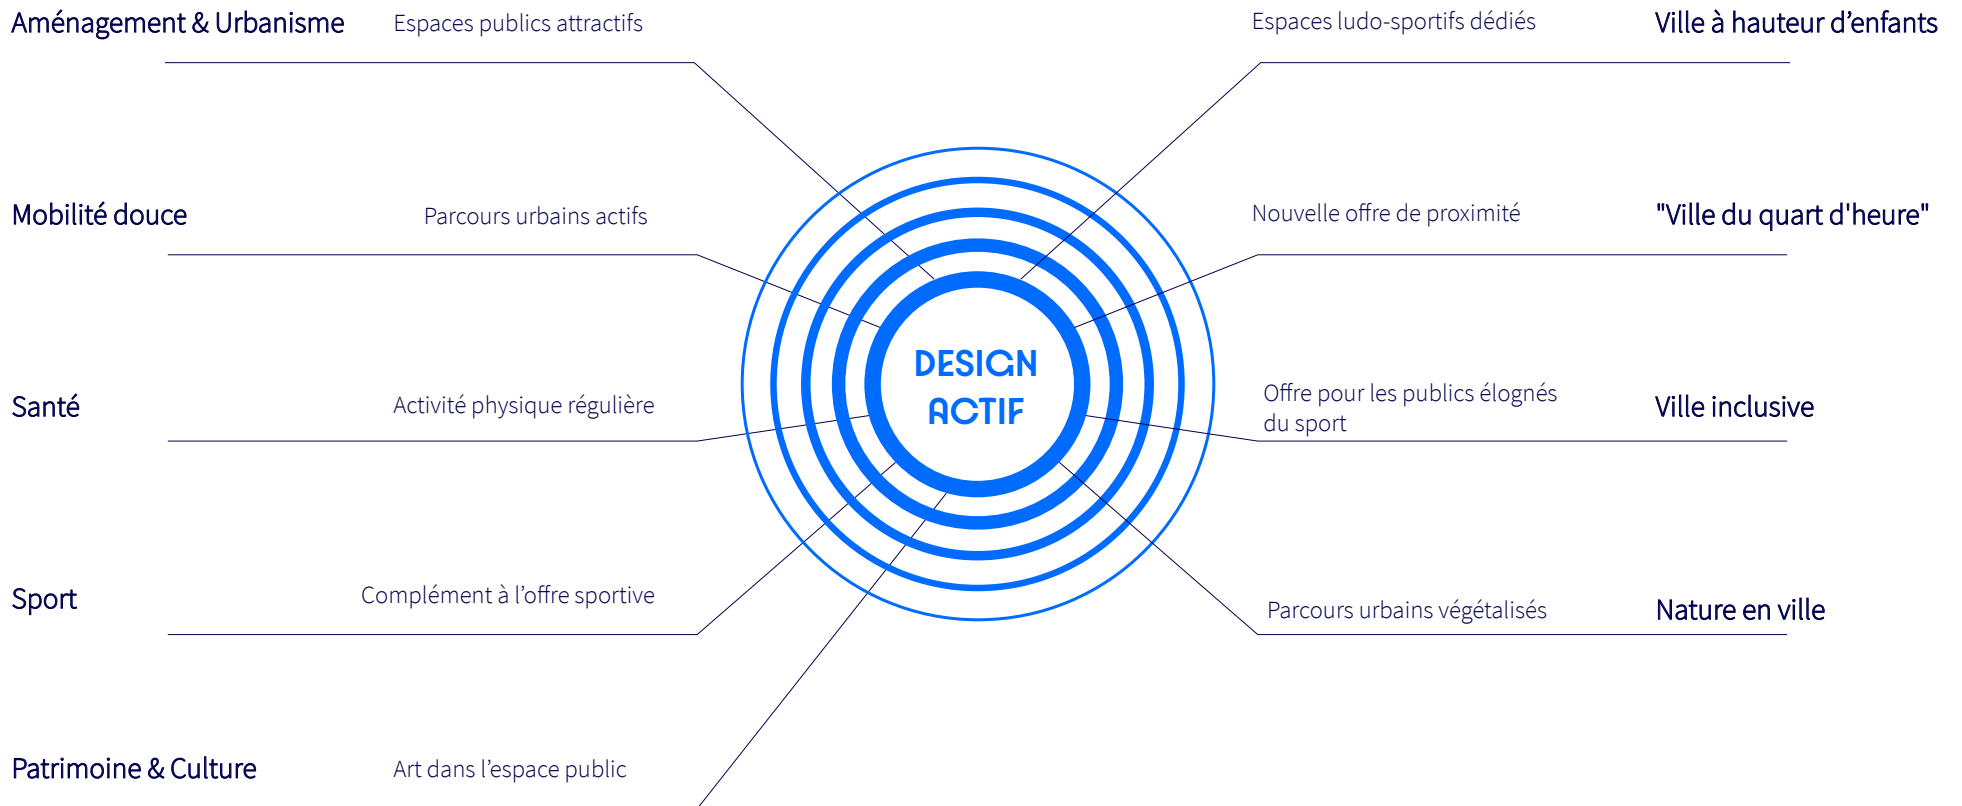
Aménagement & Urbanisme Espaces publics attractifs

Espaces ludo-sportifs dédiés Ville à hauteur d'enfants

Mobilité douce Parcours urbains actifs

Nouvelle offre de proximité "Ville du quart d'heure"

DESIGN ACTIF

Santé Activité physique régulière

Offre pour les publics élognés du sport Ville inclusive

Sport Complément à l'offre sportive

Parcours urbains végétalisés Nature en ville

Patrimoine & Culture Art dans l'espace public